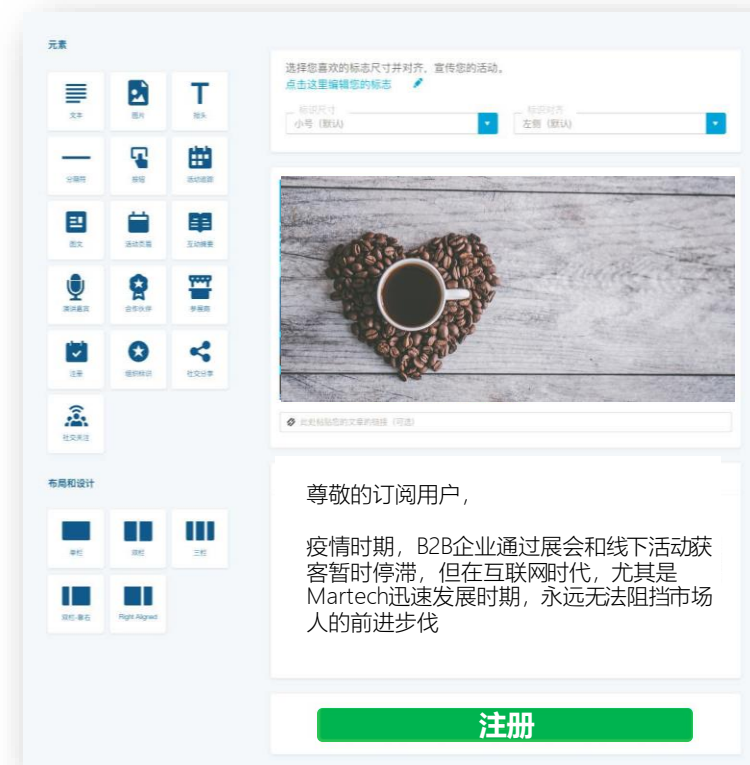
元素

文本
图片
抬头
分隔符
按钮
活动追踪
图文
活动日程
互动摘要
演讲嘉宾
合作伙伴
参展商
注册
组织标识
社交分享
社交关注

布局和设计

单栏
双栏
三栏
双栏-靠右
Right Aligned

选择您喜欢的标志尺寸并对齐，宣传您的活动。
点击这里编辑您的标志

标识尺寸
小号（默认）
标识对齐
左侧（默认）

此处粘贴您的文章的链接（可选）

尊敬的订阅用户，

疫情时期，B2B企业通过展会和线下活动获客暂时停滞，但在互联网时代，尤其是Martech迅速发展时期，永远无法阻挡市场人的前进步伐

注册